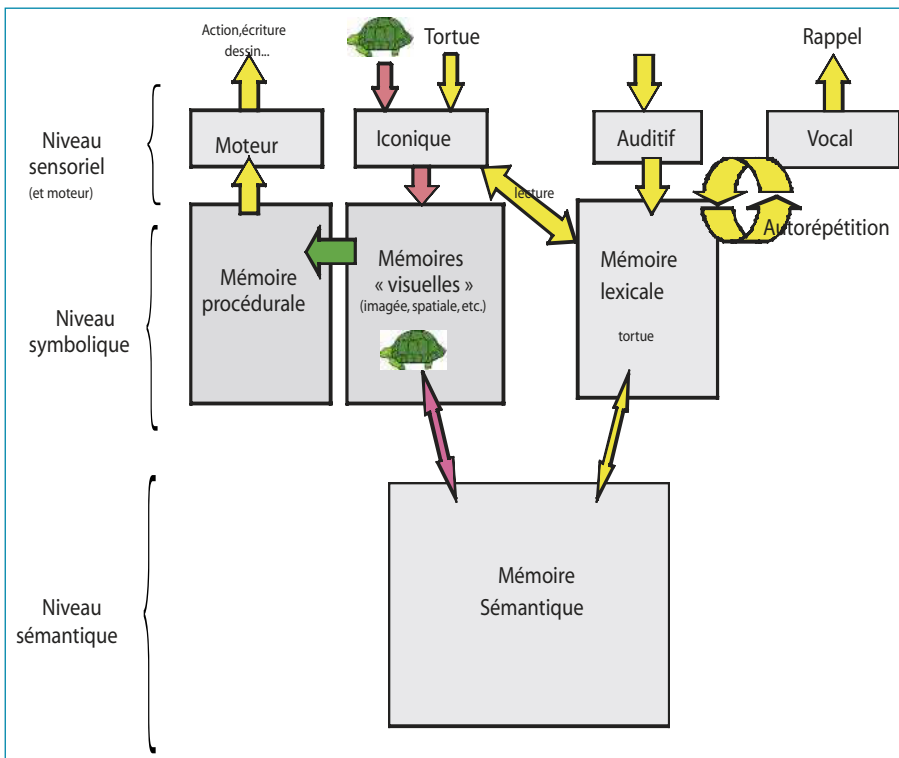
Action,écriture dessin...

Tortue

Rappel

Niveau sensoriel (et moteur)

Moteur

Iconique

Auditif

Vocal

lecture

Autorépétition

Niveau symbolique

Mémoire procédurale

Mémoires « visuelles » (imagée, spatiale, etc.)

Mémoire lexicale

tortue

Niveau sémantique

Mémoire Sémantique